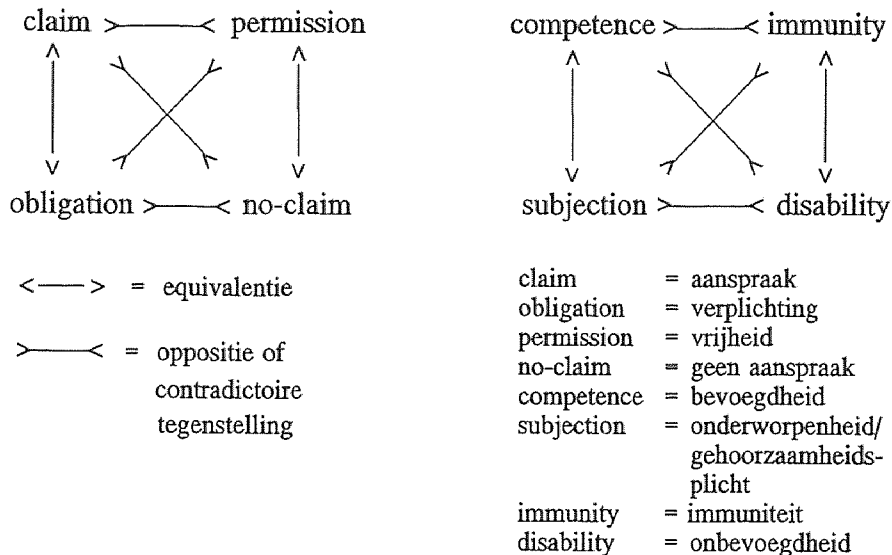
claim >——< permission

obligation >——< no-claim

competence >——< immunity

subjection >——< disability

<——> = equivalentie

>——< = oppositie of contradictoire tegenstelling

| | |
|---|---|
| claim | = aanspraak |
| obligation | = verplichting |
| permission | = vrijheid |
| no-claim | = geen aanspraak |
| competence | = bevoegdheid |
| subjection | = onderworpenheid/ gehoorzaamheidsplicht |
| immunity | = immuniteit |
| disability | = onbevoegdheid |